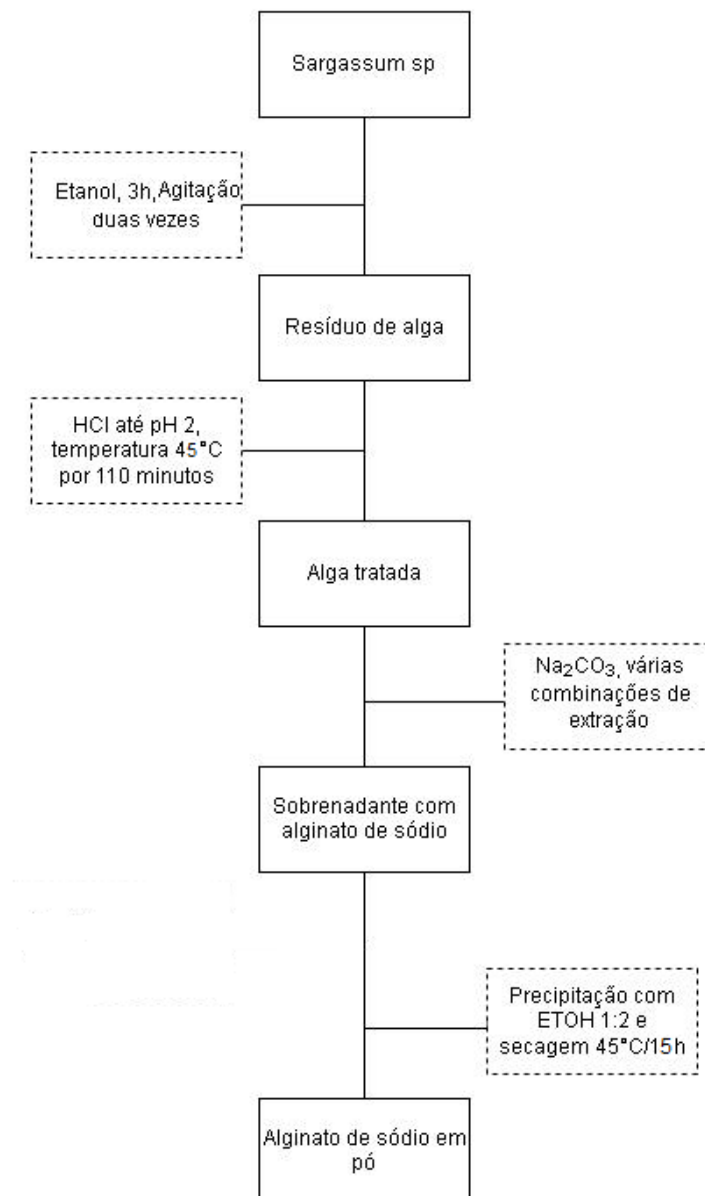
Sargassum sp

Etanol, 3h,Agitação duas vezes

Resíduo de alga

HCl até pH 2, temperatura 45°C por 110 minutos

Alga tratada

$Na_2CO_3$, várias combinações de extração

Sobrenadante com alginato de sódio

Precipitação com ETOH 1:2 e secagem 45°C/15h

Alginato de sódio em pó